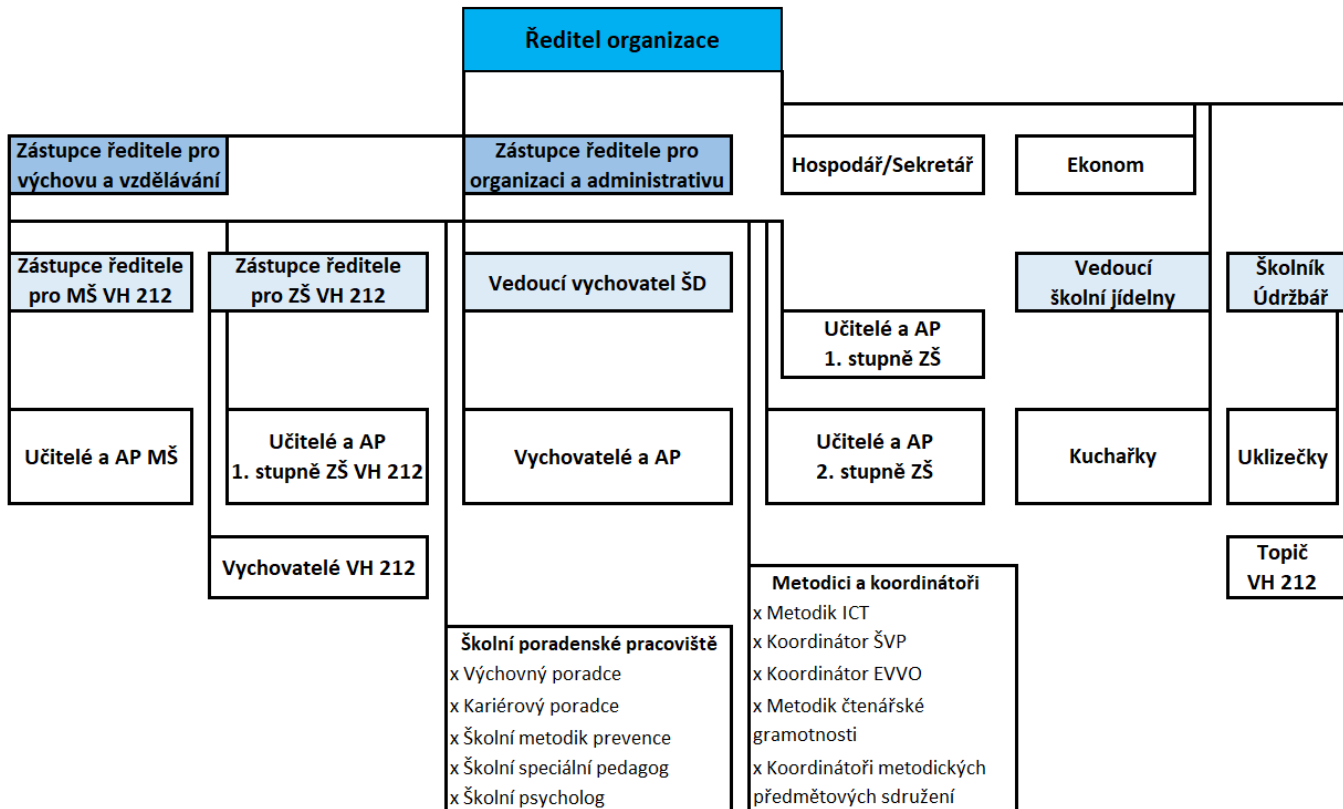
Ředitel organizace

Zástupce ředitele pro výchovu a vzdělávání

Zástupce ředitele pro organizaci a administrativu

Hospodář/Sekretář

Ekonom

Zástupce ředitele pro MŠ VH 212

Zástupce ředitele pro ZŠ VH 212

Vedoucí vychovatel ŠD

Vedoucí školní jídelny

Školník Údržbář

Učitelé a AP 1. stupně ZŠ

Učitelé a AP MŠ

Učitelé a AP 1. stupně ZŠ VH 212

Vychovatelé a AP

Učitelé a AP 2. stupně ZŠ

Kuchařky

Uklizečky

Vychovatelé VH 212

Metodici a koordinátoři
x Metodik ICT
x Koordinátor ŠVP
x Koordinátor EVVO
x Metodik čtenářské gramotnosti
x Koordinátoři metodických předmětových sdružení

Topič VH 212

Školní poradenské pracoviště
x Výchovný poradce
x Kariérový poradce
x Školní metodik prevence
x Školní speciální pedagog
x Školní psycholog